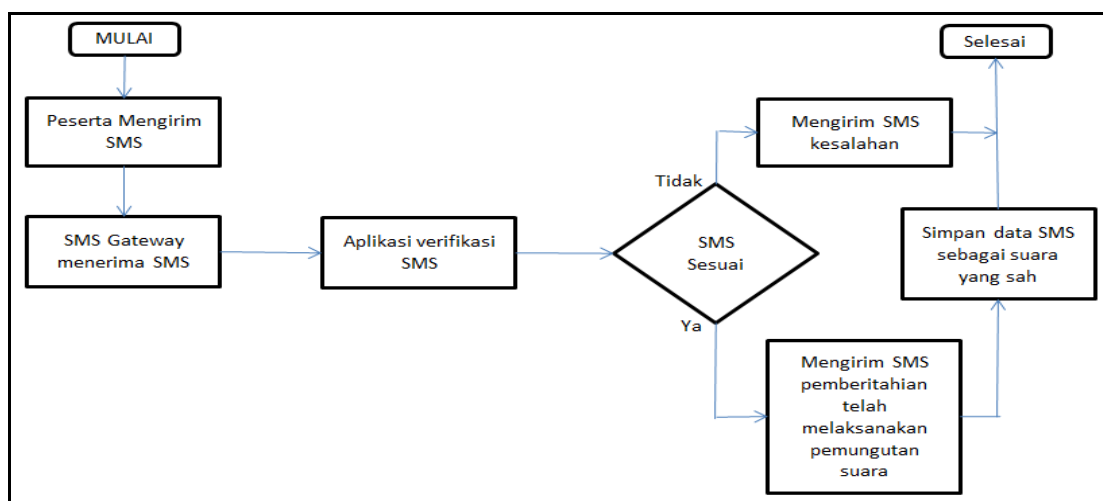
MULAI

Peserta Mengirim SMS

SMS Gateway menerima SMS

Aplikasi verifikasi SMS

SMS Sesuai

Tidak

Ya

Mengirim SMS kesalahan

Mengirim SMS pemberitahian telah melaksanakan pemungutan suara

Simpan data SMS sebagai suara yang sah

Selesai